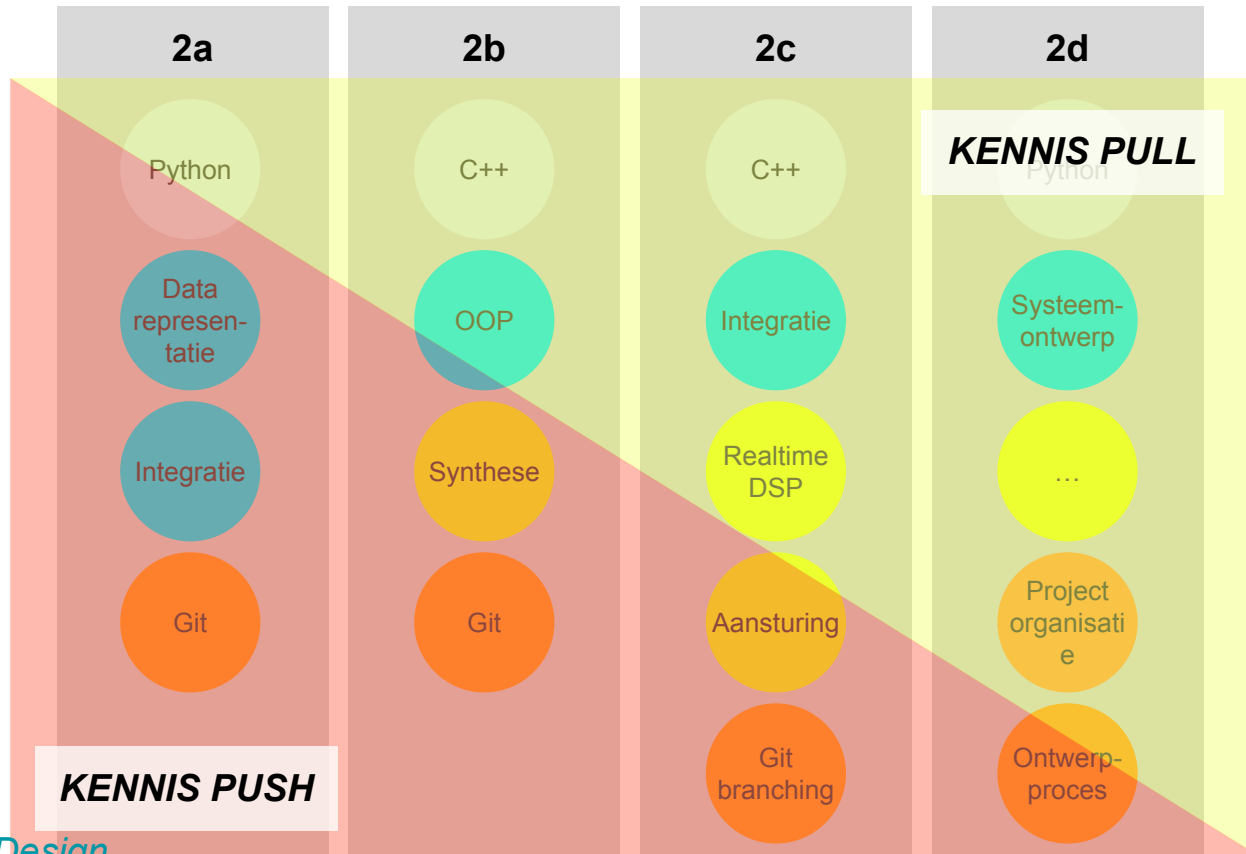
| 2a | 2b | 2c | 2d |
|---|---|---|---|
| Python | C++ | C++ | Python |
| Data representatie | OOP | Integratie | Systeemontwerp |
| Integratie | Synthese | Realtime DSP | … |
| Git | Git | Aansturing | Project organisatie |
| | | Git branching | Ontwerpproces |

KENNIS PULL

KENNIS PUSH

Design